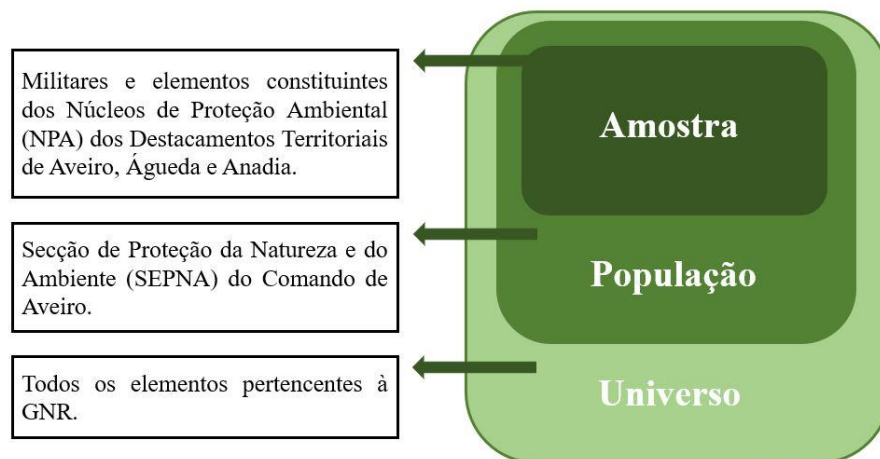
Militares e elementos constituintes dos Núcleos de Proteção Ambiental (NPA) dos Destacamentos Territoriais de Aveiro, Águeda e Anadia.

Amostra

Secção de Proteção da Natureza e do Ambiente (SEPNA) do Comando de Aveiro.

População

Todos os elementos pertencentes à GNR.

Universo